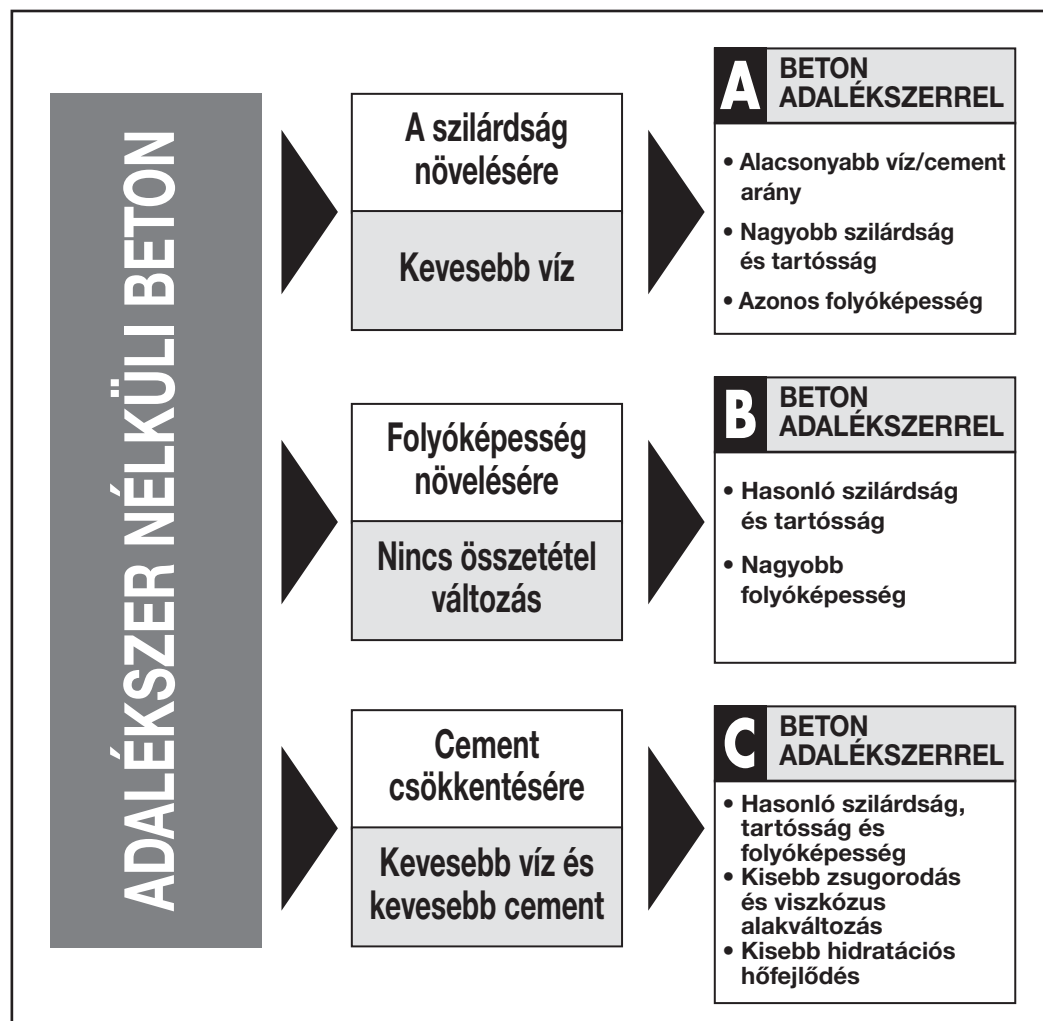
ADALÉKSZER NÉLKÜLI BETON

A szilárdság növelésére

Kevesebb víz

A BETON ADALÉKSZERREL

• Alacsonyabb víz/cement arány
• Nagyobb szilárdság és tartósság
• Azonos folyóképesség

Folyóképesség növelésére

Nincs összetétel változás

B BETON ADALÉKSZERREL

• Hasonló szilárdság és tartósság
• Nagyobb folyóképesség

Cement csökkentésére

Kevesebb víz és kevesebb cement

C BETON ADALÉKSZERREL

• Hasonló szilárdság, tartósság és folyóképesség
• Kisebb zsugorodás és viszkózus alakváltozás
• Kisebb hidratációs hőfejlődés